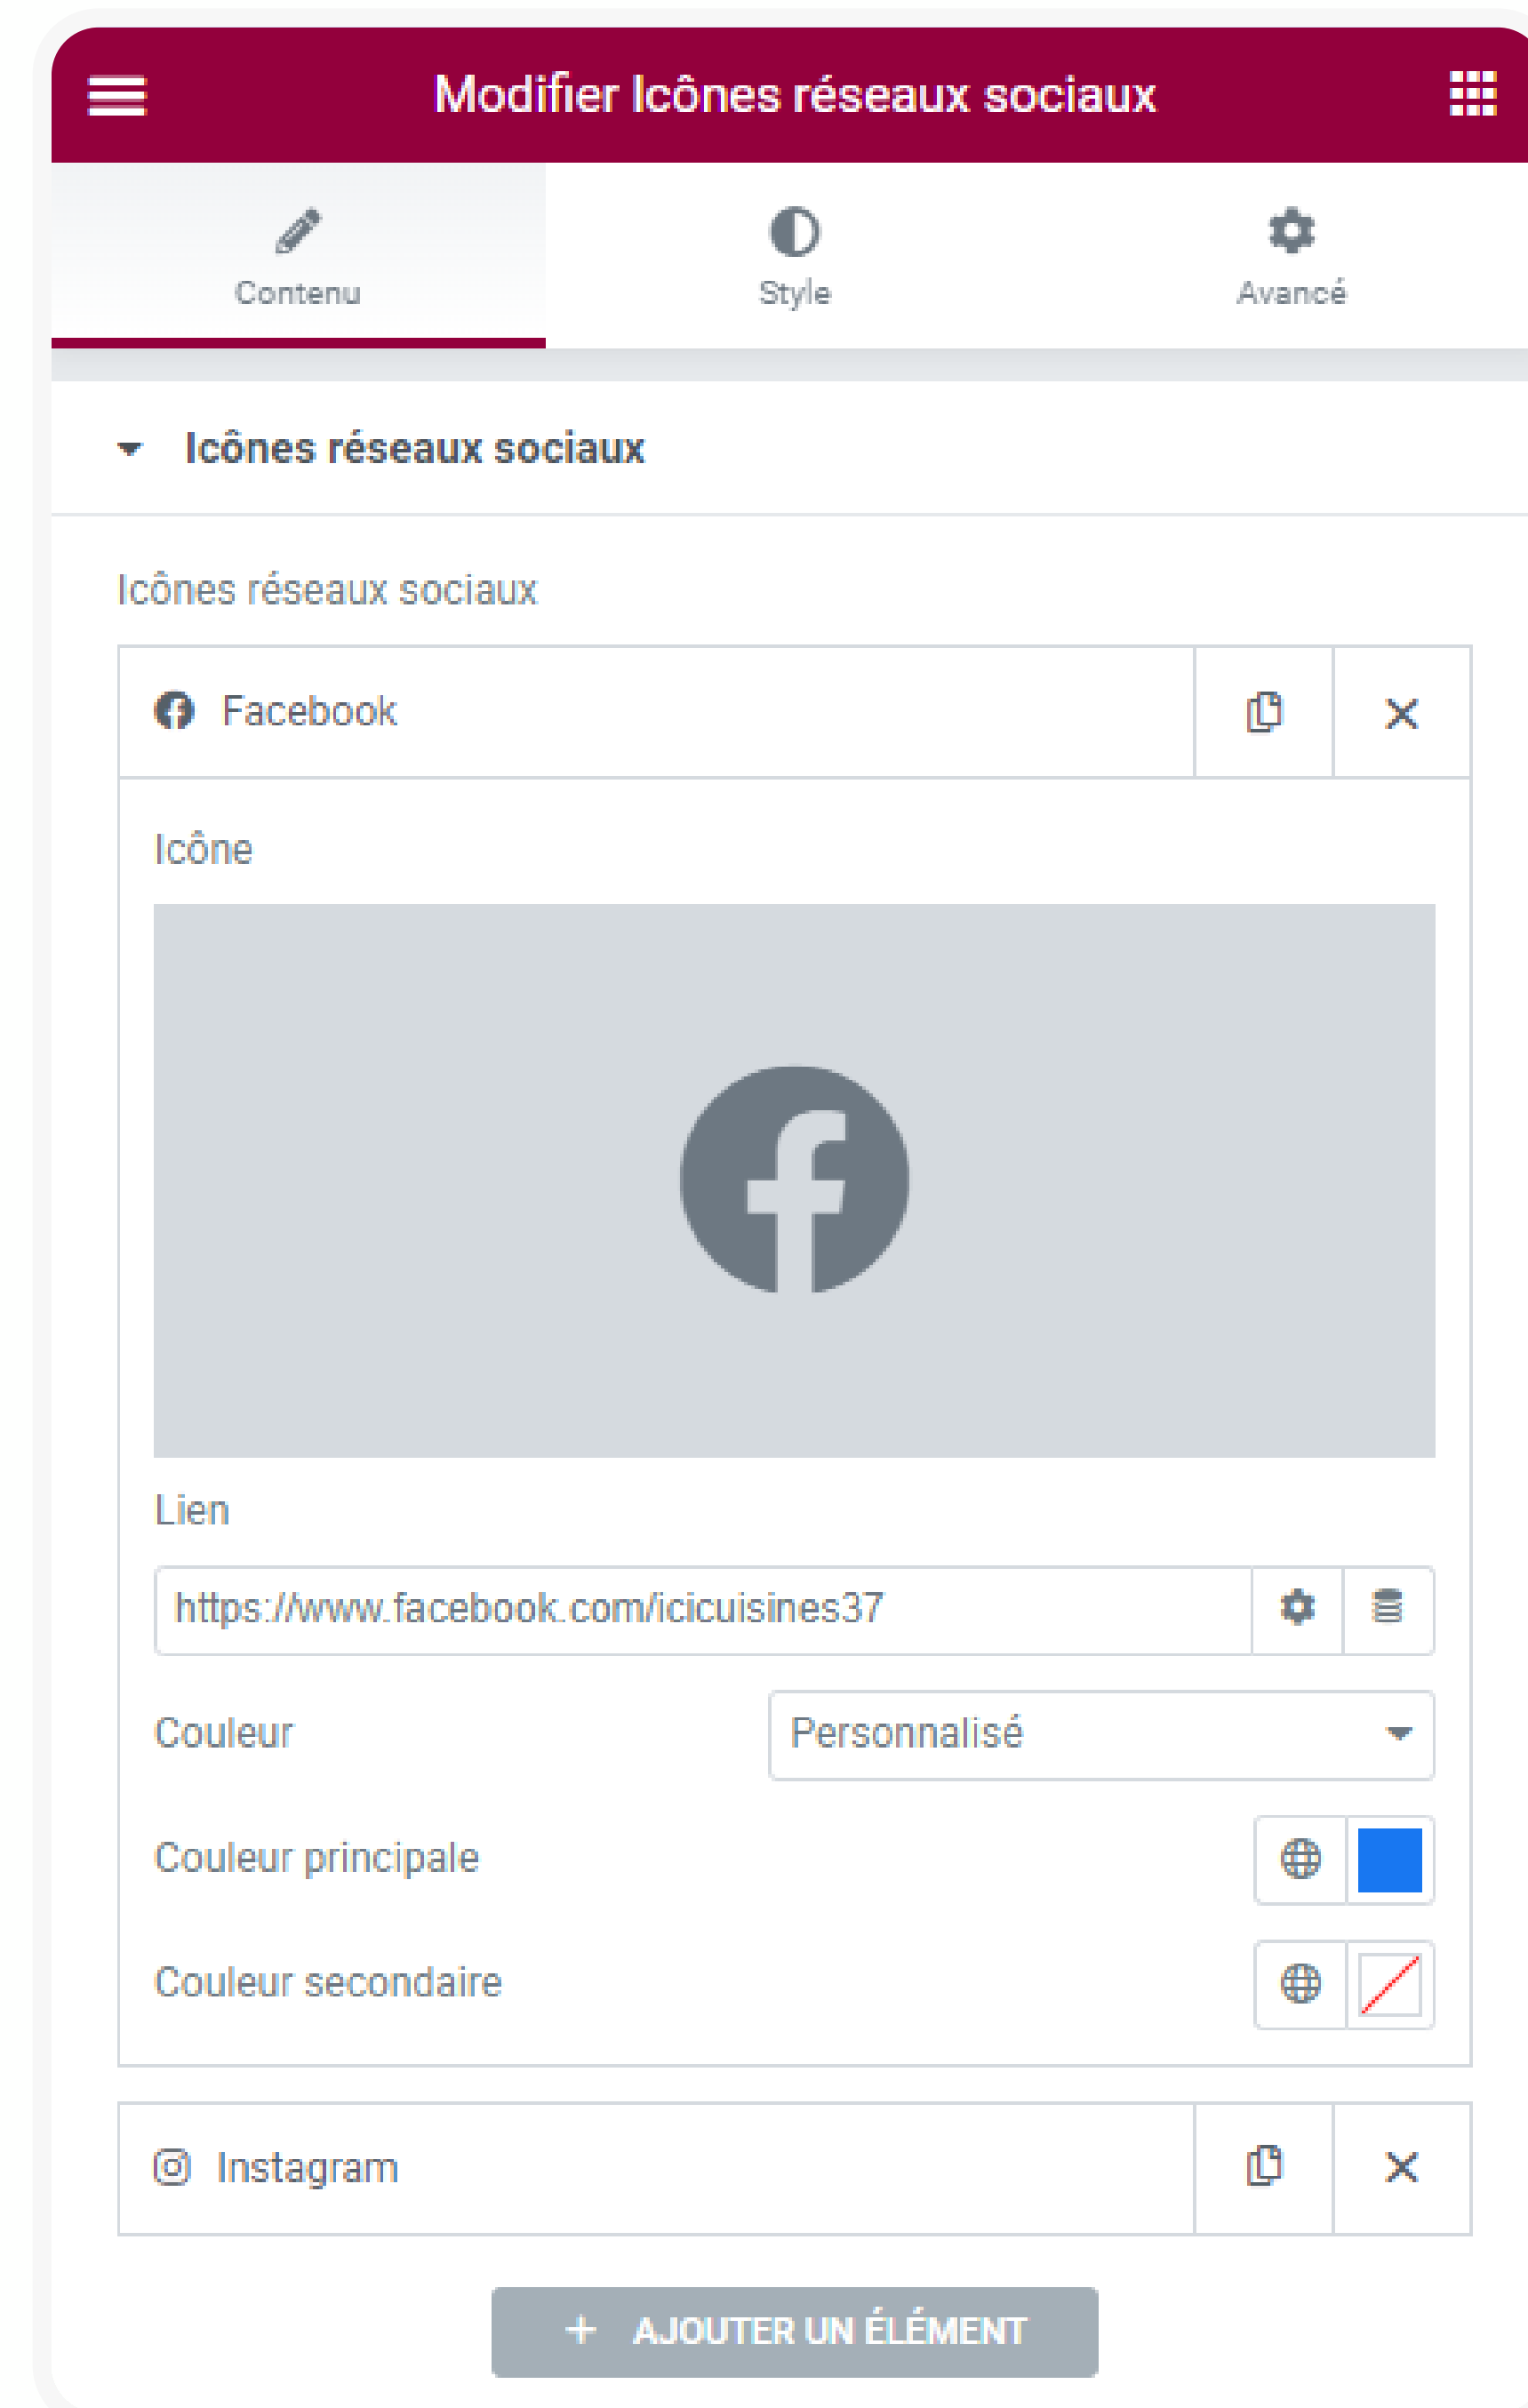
Modifier Icônes réseaux sociaux

Contenu
Style
Avancé

Icônes réseaux sociaux

Icônes réseaux sociaux

Facebook

Icône

Lien

https://www.facebook.com/icicuisines37

Couleur
Personnalisé

Couleur principale

Couleur secondaire

Instagram

+ AJOUTER UN ÉLÉMENT